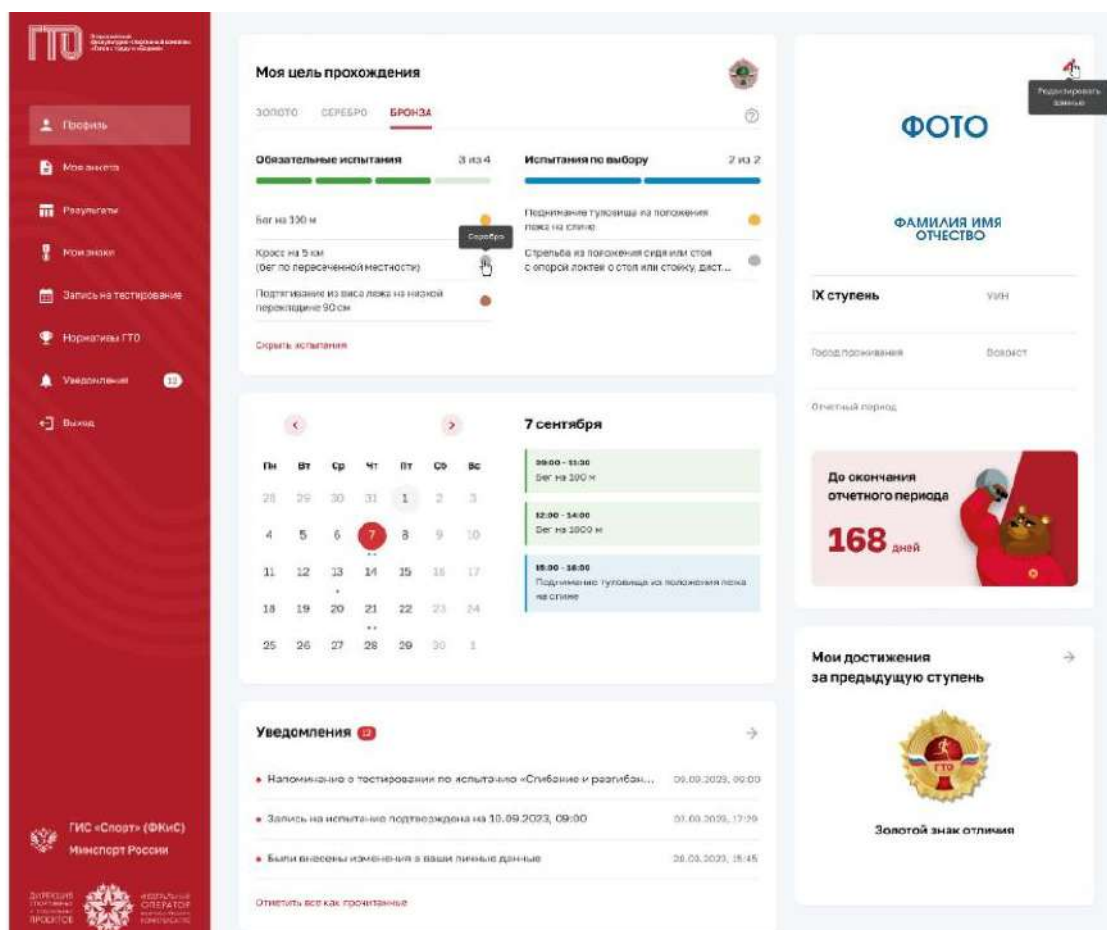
ГТО

Профиль
Моя анкета
Результаты
Мои знаки
Запись на тестирование
Нормативы ГТО
Уведомления 12
Выход

ГИС «Спорт» (ФКиС)
Минспорт России

Моя цель прохождения

ЗОЛОТО СЕРЕБРО БРОНЗА

Обязательные испытания 3 из 4

Бег на 100 м
Кросс на 5 км (бег по пересеченной местности)
Серебро
Подтягивание из виса лежа на низкой перекладине 90 см

Скрыть испытания

Испытания по выбору 2 из 2

Поднимание туловища из положения лежа на спине
Стрельба из положения сидя или стоя с опорой локтей о стол или стойку, дист...

7 сентября

| Пн | Вт | Ср | Чт | Пт | Сб | Вс |
|---|---|---|---|---|---|---|
| 28 | 29 | 30 | 31 | 1 | 2 | 3 |
| 4 | 5 | 6 | 7 | 8 | 9 | 10 |
| 11 | 12 | 13 | 14 | 15 | 16 | 17 |
| 18 | 19 | 20 | 21 | 22 | 23 | 24 |
| 25 | 26 | 27 | 28 | 29 | 30 | 1 |

09:00 - 11:30
Бег на 100 м

12:00 - 14:00
Бег на 1000 м

15:00 - 16:00
Поднимание туловища из положения лежа на спине

Уведомления 12

Напоминание о тестировании по испытанию «Сгибание и разгибан... 09.09.2023, 09:00
Запись на испытание подтверждена на 10.09.2023, 09:00 01.09.2023, 17:20
Были внесены изменения в ваши личные данные 28.08.2023, 15:45

Отметить все как прочитанные

Редактировать данные

ФОТО

ФАМИЛИЯ ИМЯ ОТЧЕСТВО

IX ступень УИН

Город проживания Возраст

Отчетный период

До окончания отчетного периода
168 дней

Мои достижения за предыдущую ступень

ГТО

Золотой знак отличия